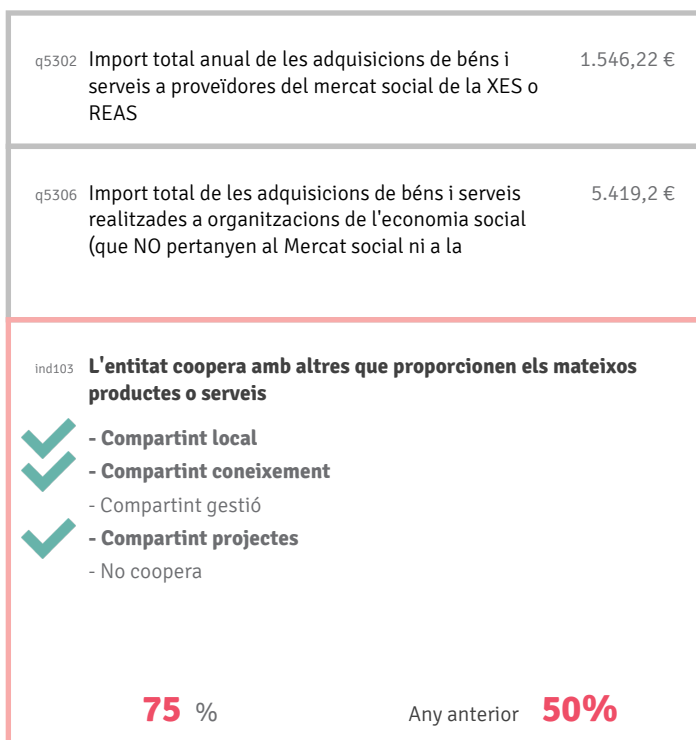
q5302 Import total anual de les adquisicions de béns i serveis a proveïdores del mercat social de la XES o REAS

1.546,22 €

q5306 Import total de les adquisicions de béns i serveis realitzades a organitzacions de l'economia social (que NO pertanyen al Mercat social ni a la

5.419,2 €

ind103 L'entitat coopera amb altres que proporcionen els mateixos productes o serveis

- Compartint local
- Compartint coneixement
- Compartint gestió
- Compartint projectes
- No coopera

75 %

Any anterior 50%